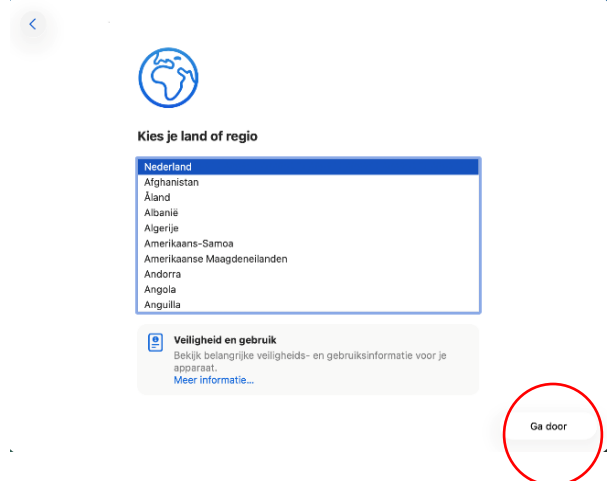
Kies je land of regio

Nederland
Afghanistan
Åland
Albanië
Algerije
Amerikaans-Samoa
Amerikaanse Maagdeneilanden
Andorra
Angola
Anguilla

Veiligheid en gebruik
Bekijk belangrijke veiligheids- en gebruiksinformatie voor je apparaat.
Meer informatie...

Ga door